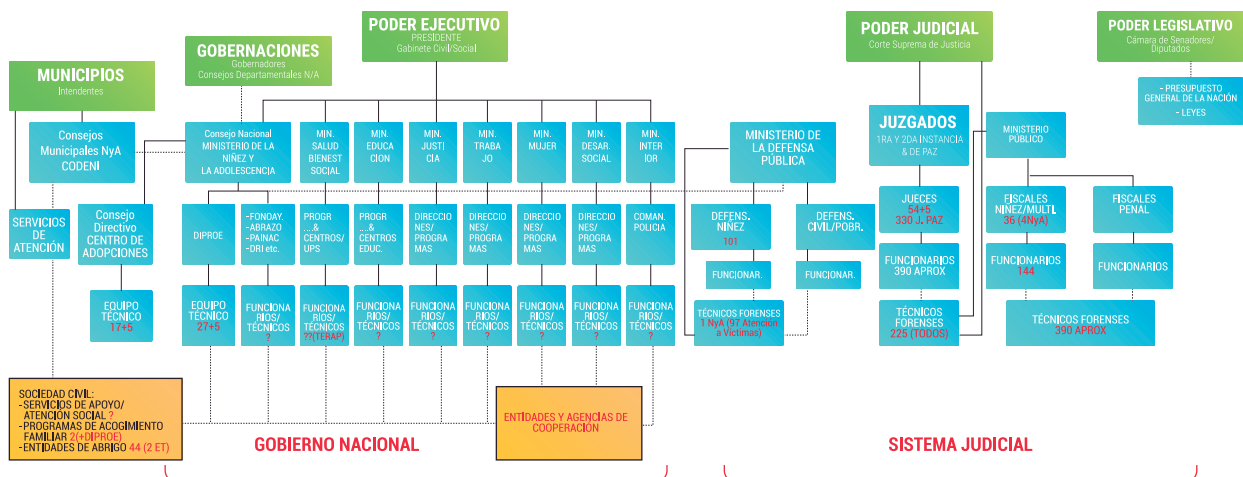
PODER EJECUTIVO
PRESIDENTE
Gabinete Civil/Social

GOBERNACIONES
Gobernadores
Consejos Departamentales N/A

MUNICIPIOS
Intendentes

PODER JUDICIAL
Corte Suprema de Justicia

PODER LEGISLATIVO
Cámara de Senadores/ Diputados

- PRESUPUESTO GENERAL DE LA NACIÓN
- LEYES

Consejos Municipales NyA CODENI

Consejo Nacional MINISTERIO DE LA NIÑEZ Y LA ADOLESCENCIA

MIN. SALUD BIENEST SOCIAL

MIN. EDUCA CION

MIN. JUSTI CIA

MIN. TRABA JO

MIN. MUJER

MIN. DESAR. SOCIAL

MIN. INTER IOR

MINISTERIO DE LA DEFENSA PÚBLICA

JUZGADOS
1RA Y 2DA INSTANCIA & DE PAZ

MINISTERIO PÚBLICO

SERVICIOS DE ATENCIÓN

Consejo Directivo CENTRO DE ADOPCIONES

DIPROE

-FONOAY. -ABRAZO -PAINAC -DRI etc.

PROGR ...& CENTROS/ UPS

PROGR ...& CENTROS EDUC.

DIRECCIO NES/ PROGRA MAS

DIRECCIO NES/ PROGRA MAS

DIRECCIO NES/ PROGRA MAS

DIRECCIO NES/ PROGRA MAS

COMAN. POLICIA

DEFENS. NIÑEZ
101

DEFENS. CIVIL/POBR.

JUECES
54+5
330 J. PAZ

FISCALES NIÑEZ/MULTI.
36 (4NyA)

FISCALES PENAL

FUNCIONAR.

FUNCIONAR.

FUNCIONARIOS 390 APROX

FUNCIONARIOS
144

FUNCIONARIOS

EQUIPO TÉCNICO
17+5

EQUIPO TÉCNICO
27+5

FUNCIONA RIOS/ TÉCNICOS
?

FUNCIONA RIOS/ TÉCNICOS
??(TERAP)

FUNCIONA RIOS/ TÉCNICOS
?

FUNCIONA RIOS/ TÉCNICOS
?

FUNCIONA RIOS/ TÉCNICOS
?

FUNCIONA RIOS/ TÉCNICOS
?

FUNCIONA RIOS/ TÉCNICOS
?

FUNCIONA RIOS/ TÉCNICOS
?

TÉCNICOS FORENSES
1 NyA (97 Atención a Víctimas)

TÉCNICOS FORENSES
225 (TODOS)

TÉCNICOS FORENSES
390 APROX

SOCIEDAD CIVIL:
-SERVICIOS DE APOYO/ ATENCIÓN SOCIAL ?
-PROGRAMAS DE ACOGIMIENTO FAMILIAR 2(+DIPROE)
-ENTIDADES DE ABRIGO 44 (2 ET)

ENTIDADES Y AGENCIAS DE COOPERACIÓN

GOBIERNO NACIONAL

SISTEMA JUDICIAL